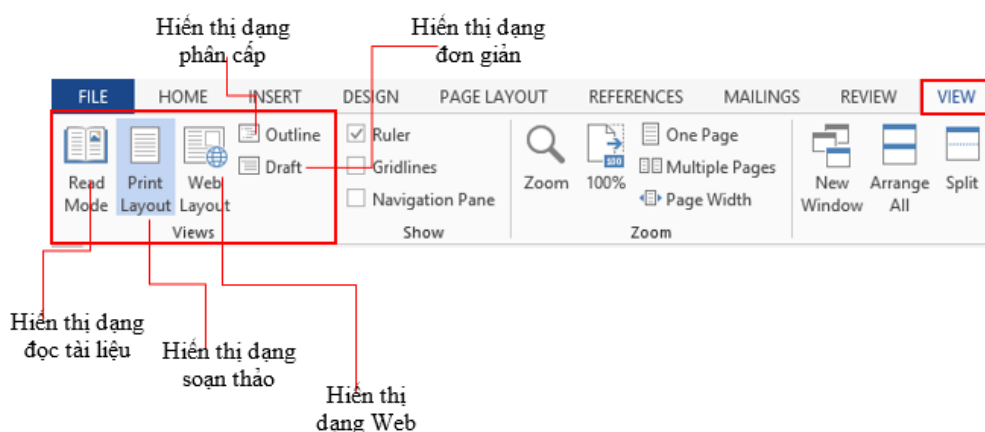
Hiển thị dạng phân cấp

Hiển thị dạng đơn giản

FILE HOME INSERT DESIGN PAGE LAYOUT REFERENCES MAILINGS REVIEW VIEW

Read Mode

Print Layout

Web Layout

Outline

Draft

Views

Ruler

Gridlines

Navigation Pane

Show

Zoom

100%

One Page

Multiple Pages

Page Width

Zoom

New Window

Arrange All

Split

Hiển thị dạng đọc tài liệu

Hiển thị dạng soạn thảo

Hiển thị dạng Web